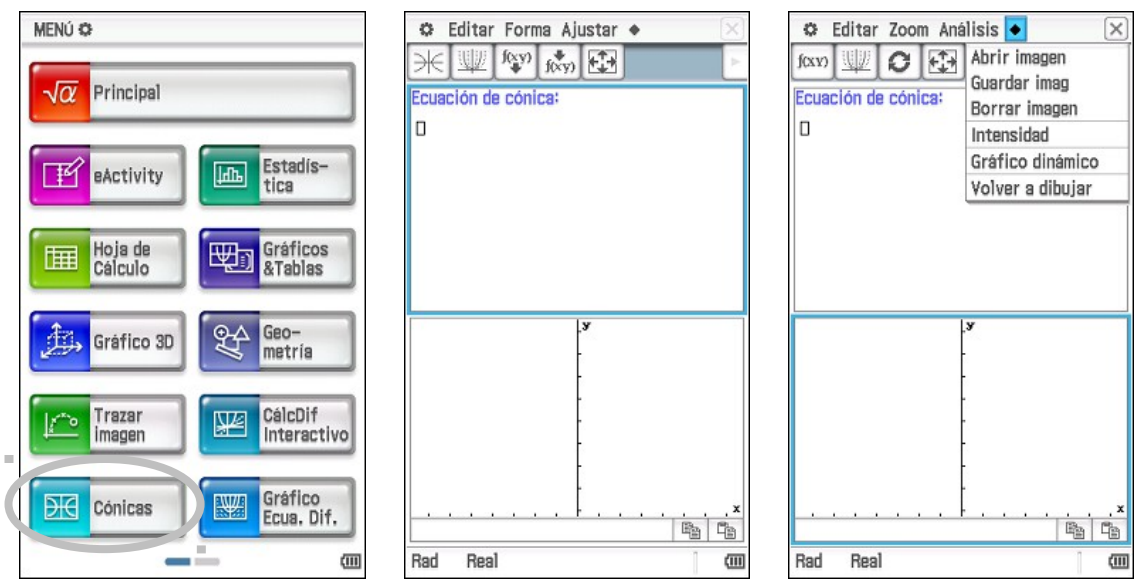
MENÚ ⚙

$\sqrt{\alpha}$ Principal

eActivity

Estadística

Hoja de Cálculo

Gráficos &Tablas

Gráfico 3D

Geometría

Trazar Imagen

CálcDif Interactivo

Cónicas

Gráfico Ecua. Dif.

⚙ Editar Forma Ajustar ◆

f(x,y)

f(x,y)

Ecuación de cónica:

y

x

Rad Real

⚙ Editar Zoom Análisis ◆

f(x,y)

Ecuación de cónica:

Abrir imagen
Guardar imag
Borrar imagen
Intensidad
Gráfico dinámico
Volver a dibujar

y

x

Rad Real